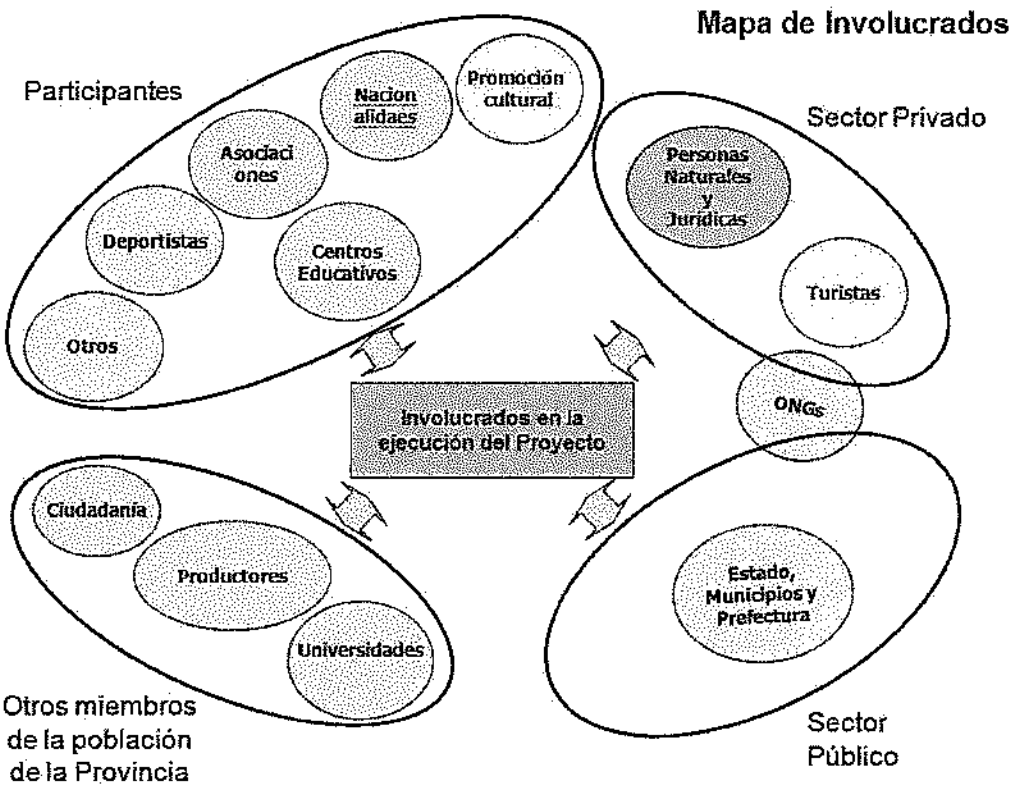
Mapa de Involucrados

Participantes

Promoción cultural

Nacion alidaes

Asociaci ones

Deportistas

Centros Educativos

Otros

Sector Privado

Personas Naturales y Juridicas

Turistas

ONGs

Involucrados en la ejecución del Proyecto

Ciudadanía

Productores

Universidades

Estado, Municipios y Prefectura

Otros miembros de la población de la Provincia

Sector Público